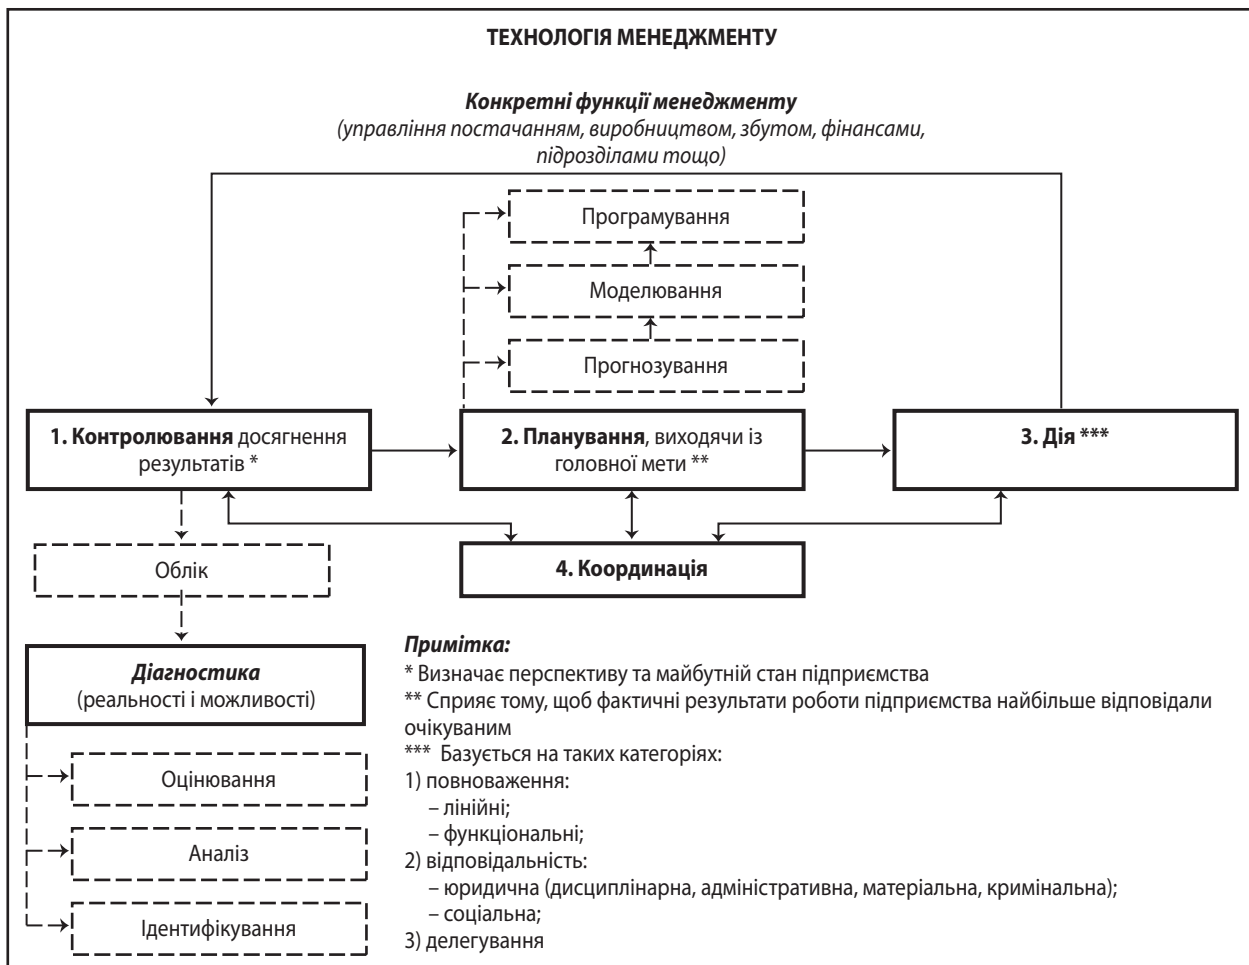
ТЕХНОЛОГІЯ МЕНЕДЖМЕНТУ

Конкретні функції менеджменту
(управління постачанням, виробництвом, збутом, фінансами, підрозділами тощо)

Програмування

Моделювання

Прогнозування

1. Контролювання досягнення результатів *

2. Планування, виходячи із головної мети **

3. Дія ***

4. Координація

Облік

Діагностика
(реальності і можливості)

Оцінювання

Аналіз

Ідентифікування

Примітка:
* Визначає перспективу та майбутній стан підприємства
** Сприяє тому, щоб фактичні результати роботи підприємства найбільше відповідали очікуваним
*** Базується на таких категоріях:
1) повноваження:
– лінійні;
– функціональні;
2) відповідальність:
– юридична (дисциплінарна, адміністративна, матеріальна, кримінальна);
– соціальна;
3) делегування